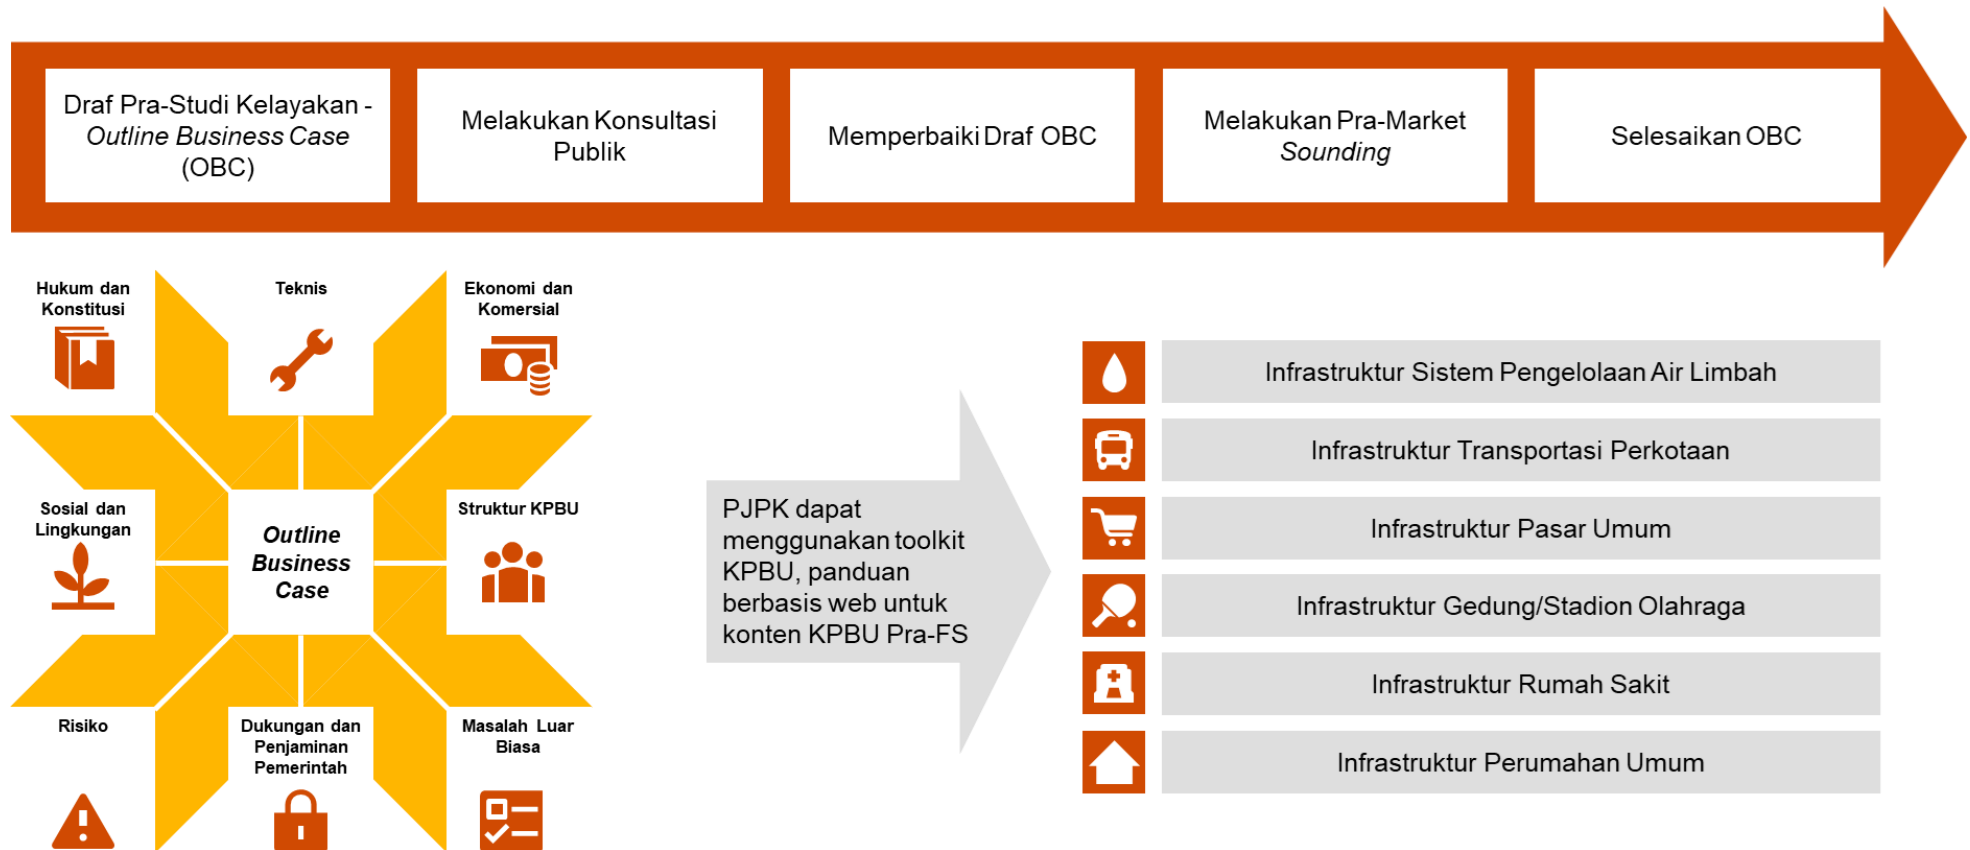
Draf Pra-Studi Kelayakan - *Outline Business Case* (OBC)

Melakukan Konsultasi Publik

Memperbaiki Draf OBC

Melakukan Pra-Market *Sounding*

Selesaikan OBC

Hukum dan Konstitusi

Teknis

Ekonomi dan Komersial

Sosial dan Lingkungan

*Outline Business Case*

Struktur KPBU

Risiko

Dukungan dan Penjaminan Pemerintah

Masalah Luar Biasa

PJPK dapat menggunakan toolkit KPBU, panduan berbasis web untuk konten KPBU Pra-FS

Infrastruktur Sistem Pengelolaan Air Limbah

Infrastruktur Transportasi Perkotaan

Infrastruktur Pasar Umum

Infrastruktur Gedung/Stadion Olahraga

Infrastruktur Rumah Sakit

Infrastruktur Perumahan Umum